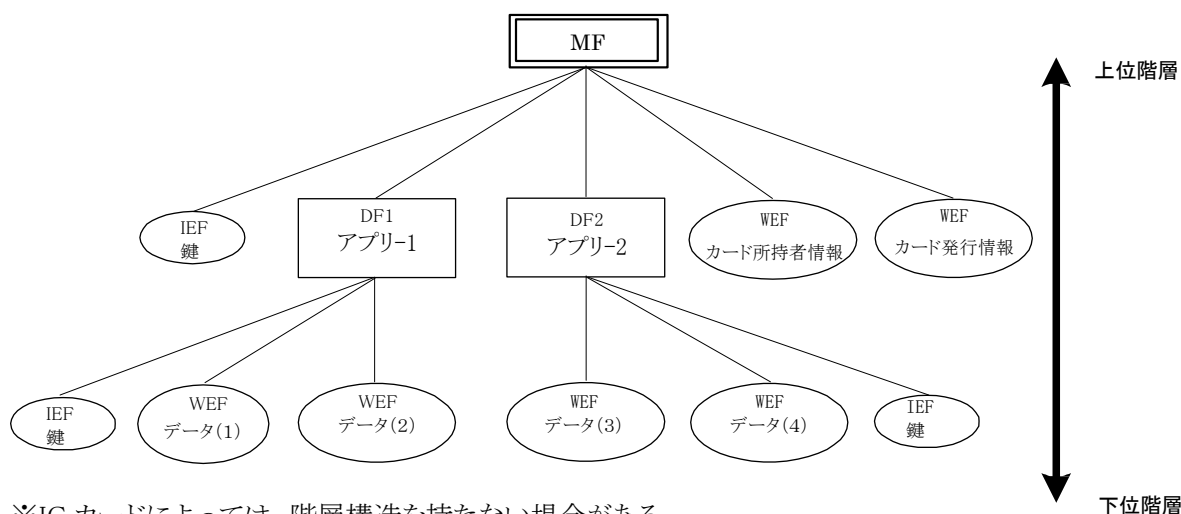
MF

上位階層

IEF
鍵

DF1
アプリ-1

DF2
アプリ-2

WEF
カード所持者情報

WEF
カード発行情報

IEF
鍵

WEF
データ(1)

WEF
データ(2)

WEF
データ(3)

WEF
データ(4)

IEF
鍵

※IC カードによっては、階層構造を持たない場合がある。

下位階層